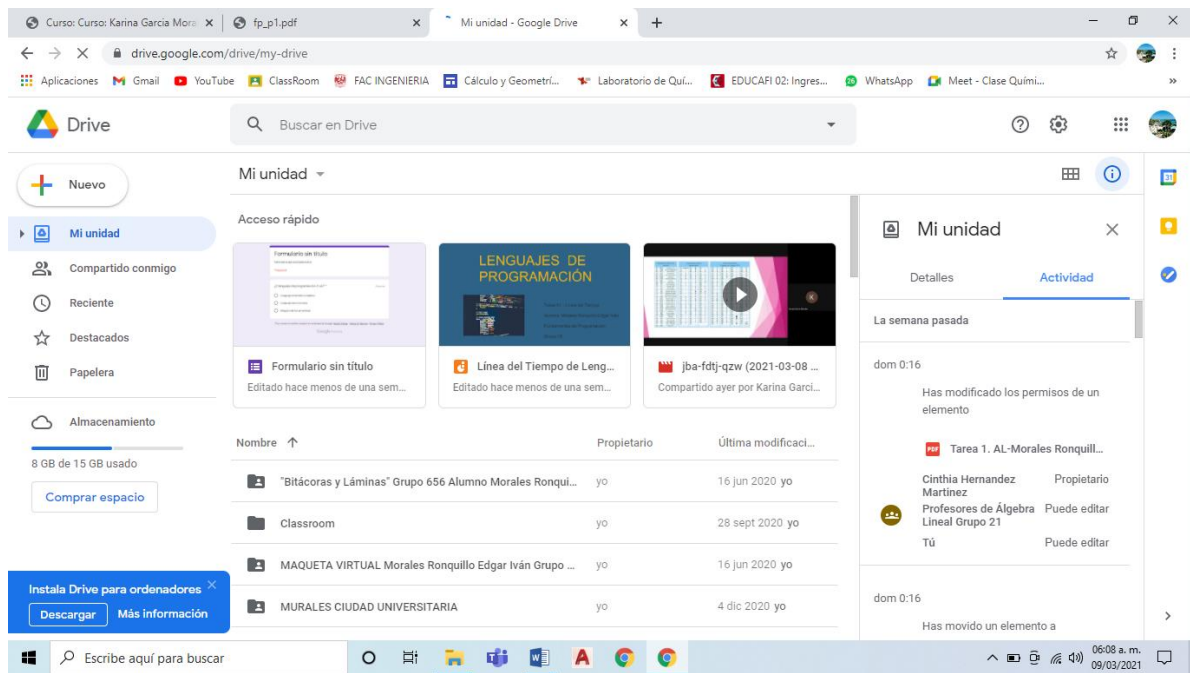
Curso: Curso: Karina Garcia Mora ×
fp_p1.pdf ×
Mi unidad - Google Drive ×
+
drive.google.com/drive/my-drive
Aplicaciones Gmail YouTube ClassRoom FAC INGENIERIA Cálculo y Geometrí... Laboratorio de Quí... EDUCAFI 02: Ingres... WhatsApp Meet - Clase Químic...
Drive
Buscar en Drive
Nuevo
Mi unidad
Compartido conmigo
Reciente
Destacados
Papelera
Almacenamiento
8 GB de 15 GB usado
Comprar espacio
Instala Drive para ordenadores ×
Descargar Más información
Mi unidad
Acceso rápido
Formulario sin título
LENGUAJES DE PROGRAMACIÓN
Formulario sin título
Editado hace menos de una sem...
Línea del Tiempo de Leng...
Editado hace menos de una sem...
jba-fdtj-qzw (2021-03-08 ...
Compartido ayer por Karina Garci...
Nombre ↑
Propietario
Última modificaci...
"Bitácoras y Láminas" Grupo 656 Alumno Morales Ronqui... yo 16 jun 2020 yo
Classroom yo 28 sept 2020 yo
MAQUETA VIRTUAL Morales Ronquillo Edgar Iván Grupo ... yo 16 jun 2020 yo
MURALES CIUDAD UNIVERSITARIA yo 4 dic 2020 yo
Mi unidad ×
Detalles
Actividad
La semana pasada
dom 0:16
Has modificado los permisos de un elemento
Tarea 1. AL-Morales Ronquill...
Cinthia Hernandez Martinez Propietario
Profesores de Álgebra Lineal Grupo 21 Puede editar
Tú Puede editar
dom 0:16
Has movido un elemento a
Escribe aquí para buscar
06:08 a. m.
09/03/2021